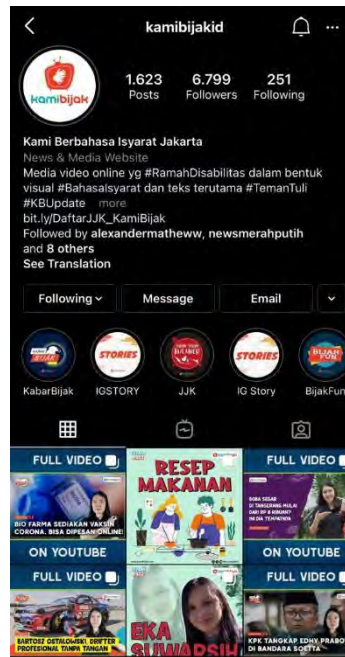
kamibijakid

kamibijak

1.623 Posts
6.799 Followers
251 Following

Kami Berbahasa Isyarat Jakarta
News & Media Website
Media video online yg #RamahDisabilitas dalam bentuk visual #BahasaIsyarat dan teks terutama #TemanTuli #KBUpdate more
bit.ly/DaftarJJK_KamiBijak
Followed by alexandermatheww, newsmerahputih and 8 others
See Translation

Following
Message
Email

KabarBijak
IGSTORY
JJK
IG Story
BijakFun

FULL VIDEO
BIO FARMA SEDIAKAN VAKSIN CORONA. BISA DIPESAN ONLINE!
ON YOUTUBE
RESEP MAKANAN
FULL VIDEO
ON YOUTUBE
FULL VIDEO
BARTOSZ OSTALOWSKI, DRIFTER PROFESIONAL TANPA TANGAN
EKA SUWARSIH
FULL VIDEO
KPK TANGKAP EDHY PRABO DI BANDARA SOETTA